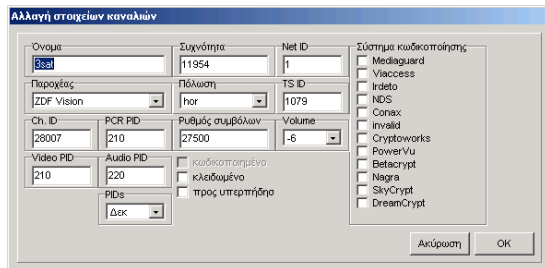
Αλλαγή στοιχείων καναλιών

Όνομα
3sat

Συχνότητα
11954

Net ID
1

Παροχέας
ZDF Vision

Πόλωση
hor

TS ID
1079

Ch. ID
28007

PCR PID
210

Ρυθμός συμβόλων
27500

Volume
-6

Video PID
210

Audio PID
220

PIDs
Δεκ

κωδικοποιημένο
κλειδωμένο
προς υπερπήδηση

Σύστημα κωδικοποίησης
Mediaguard
Viaccess
Irdeto
NDS
Conax
invalid
Cryptoworks
PowerVu
Betacrypt
Nagra
SkyCrypt
DreamCrypt

Ακύρωση
OK